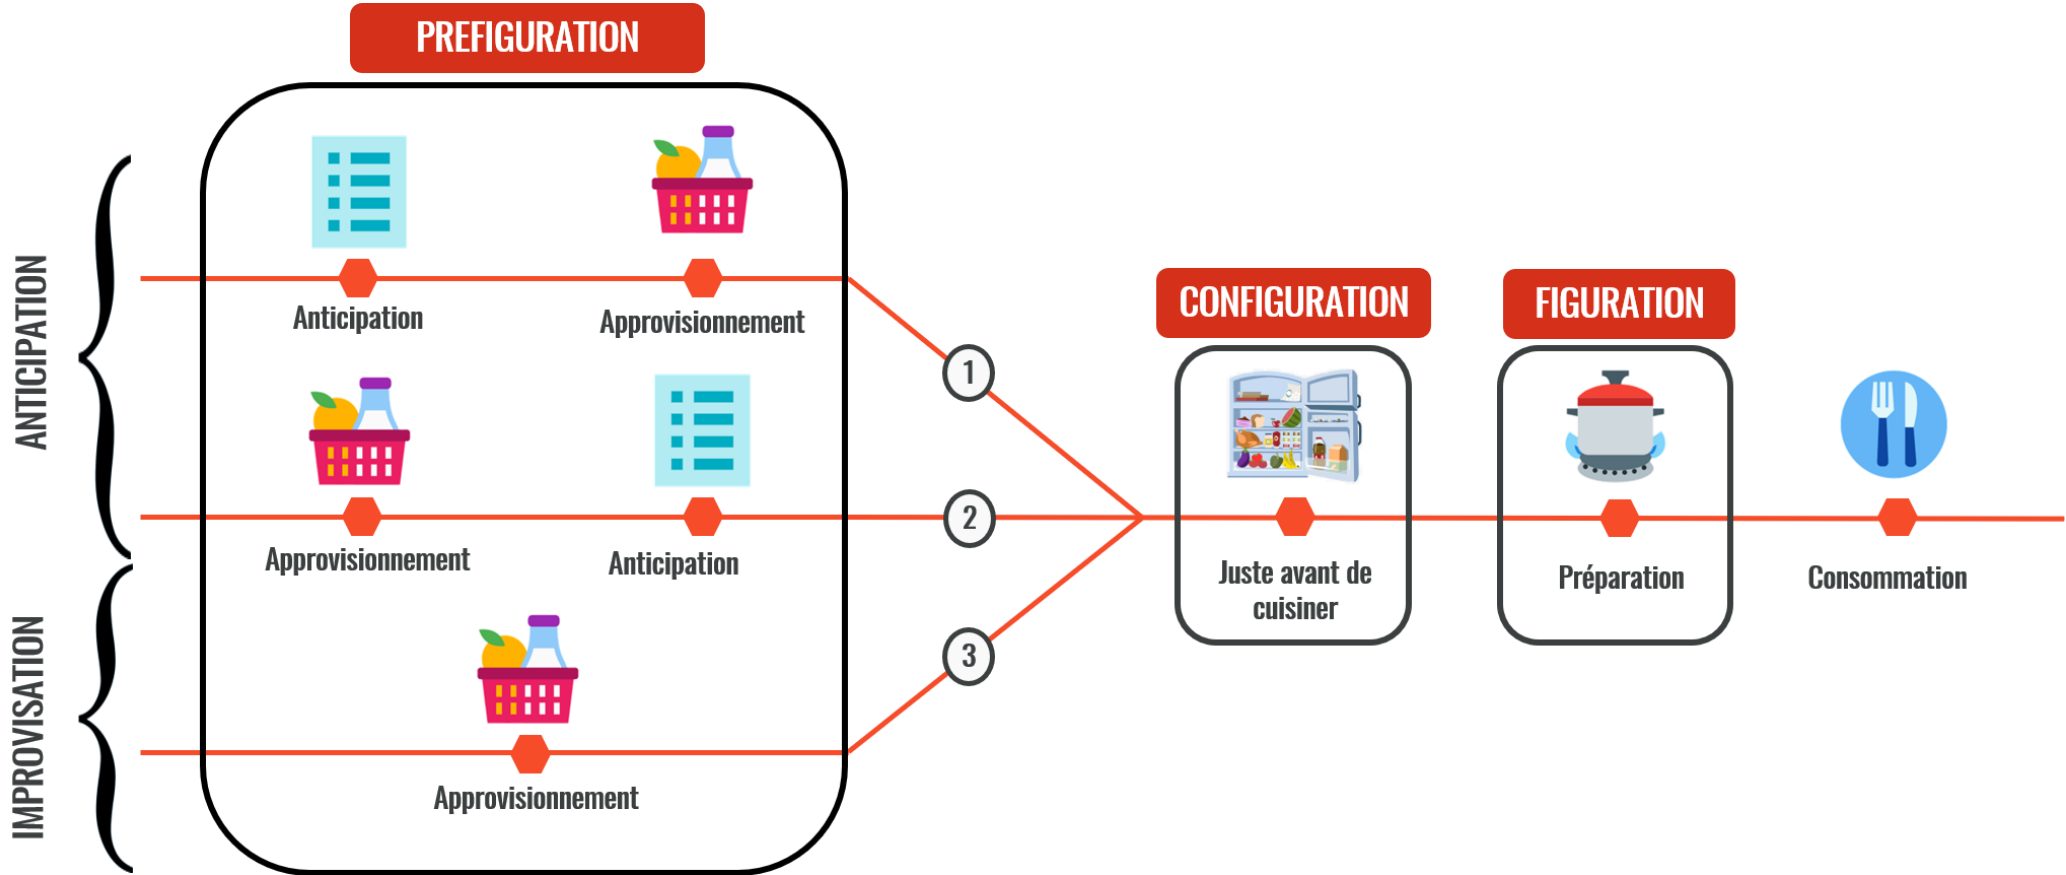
PREFIGURATION

ANTICIPATION

IMPROVISATION

Anticipation

Approvisionnement

Approvisionnement

Anticipation

Approvisionnement

1

2

3

CONFIGURATION

Juste avant de cuisiner

FIGURATION

Préparation

Consommation